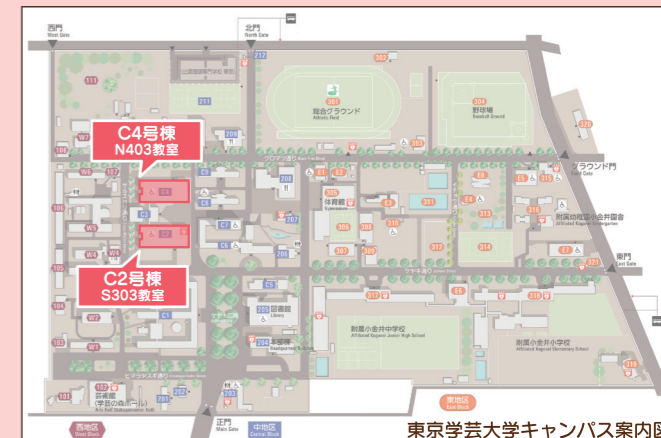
西門
West Gate

北門
North Gate

C4号棟
N403教室

C2号棟
S303教室

総合グラウンド
Athletic Field

野球場
Baseball Ground

グラウンド門

東門
East Gate

体育館

図書館
Library

本部棟

附属小金井中学校
Affiliated Koganei Junior High School

附属小金井小学校
Affiliated Koganei Elementary School

附属幼稚園小金井園舎

芸術館

正門
Main Gate

西地区
West Block

中地区
Central Block

東地区
East Block

東京学芸大学キャンパス案内図